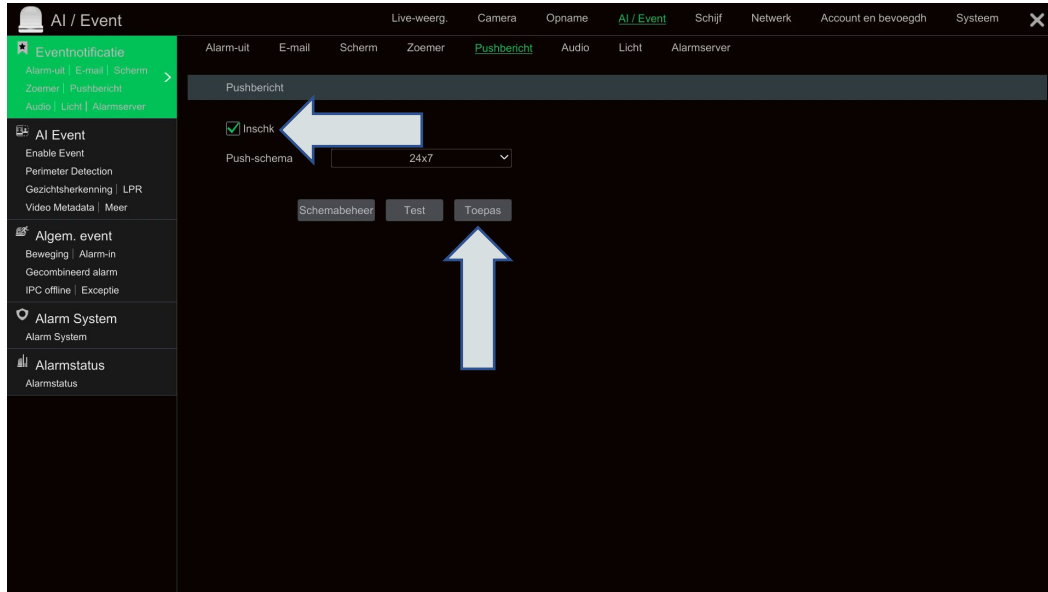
AI / Event

Live-weerg. Camera Opname AI / Event Schijf Netwerk Account en bevoegdh Systeem

Eventnotificatie
Alarm-uit | E-mail | Scherm
Zoemer | Pushbericht
Audio | Licht | Alarmserver

AI Event
Enable Event
Perimeter Detection
Gezichtsherkenning | LPR
Video Metadata | Meer

Algem. event
Beweging | Alarm-in
Gecombineerd alarm
IPC offline | Exceptie

Alarm System
Alarm System

Alarmstatus
Alarmstatus

Alarm-uit E-mail Scherm Zoemer Pushbericht Audio Licht Alarmserver

Pushbericht

Inschk

Push-schema 24x7

Schemabeheer Test Toepas